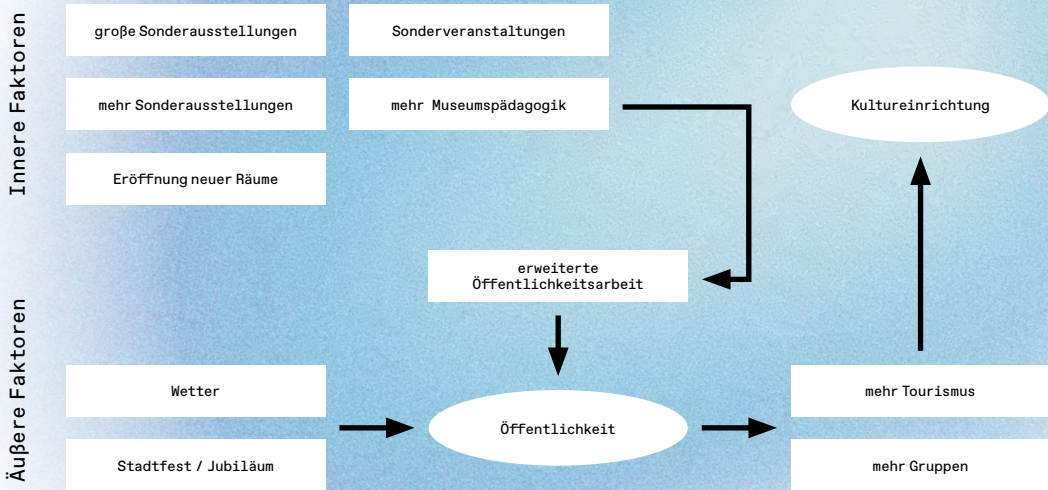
Innere Faktoren

große Sonderausstellungen

Sonderveranstaltungen

mehr Sonderausstellungen

mehr Museumspädagogik

Kultureinrichtung

Eröffnung neuer Räume

erweiterte Öffentlichkeitsarbeit

Äußere Faktoren

Wetter

Öffentlichkeit

mehr Tourismus

Stadtfest / Jubiläum

mehr Gruppen